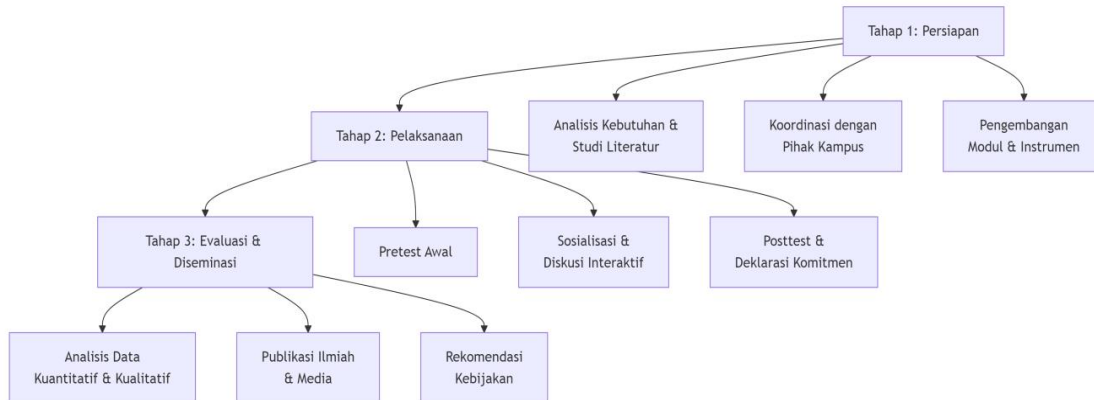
Tahap 1: Persiapan

Tahap 2: Pelaksanaan

Analisis Kebutuhan & Studi Literatur

Koordinasi dengan Pihak Kampus

Pengembangan Modul & Instrumen

Tahap 3: Evaluasi & Diseminasi

Pretest Awal

Sosialisasi & Diskusi Interaktif

Posttest & Deklarasi Komitmen

Analisis Data Kuantitatif & Kualitatif

Publikasi Ilmiah & Media

Rekomendasi Kebijakan